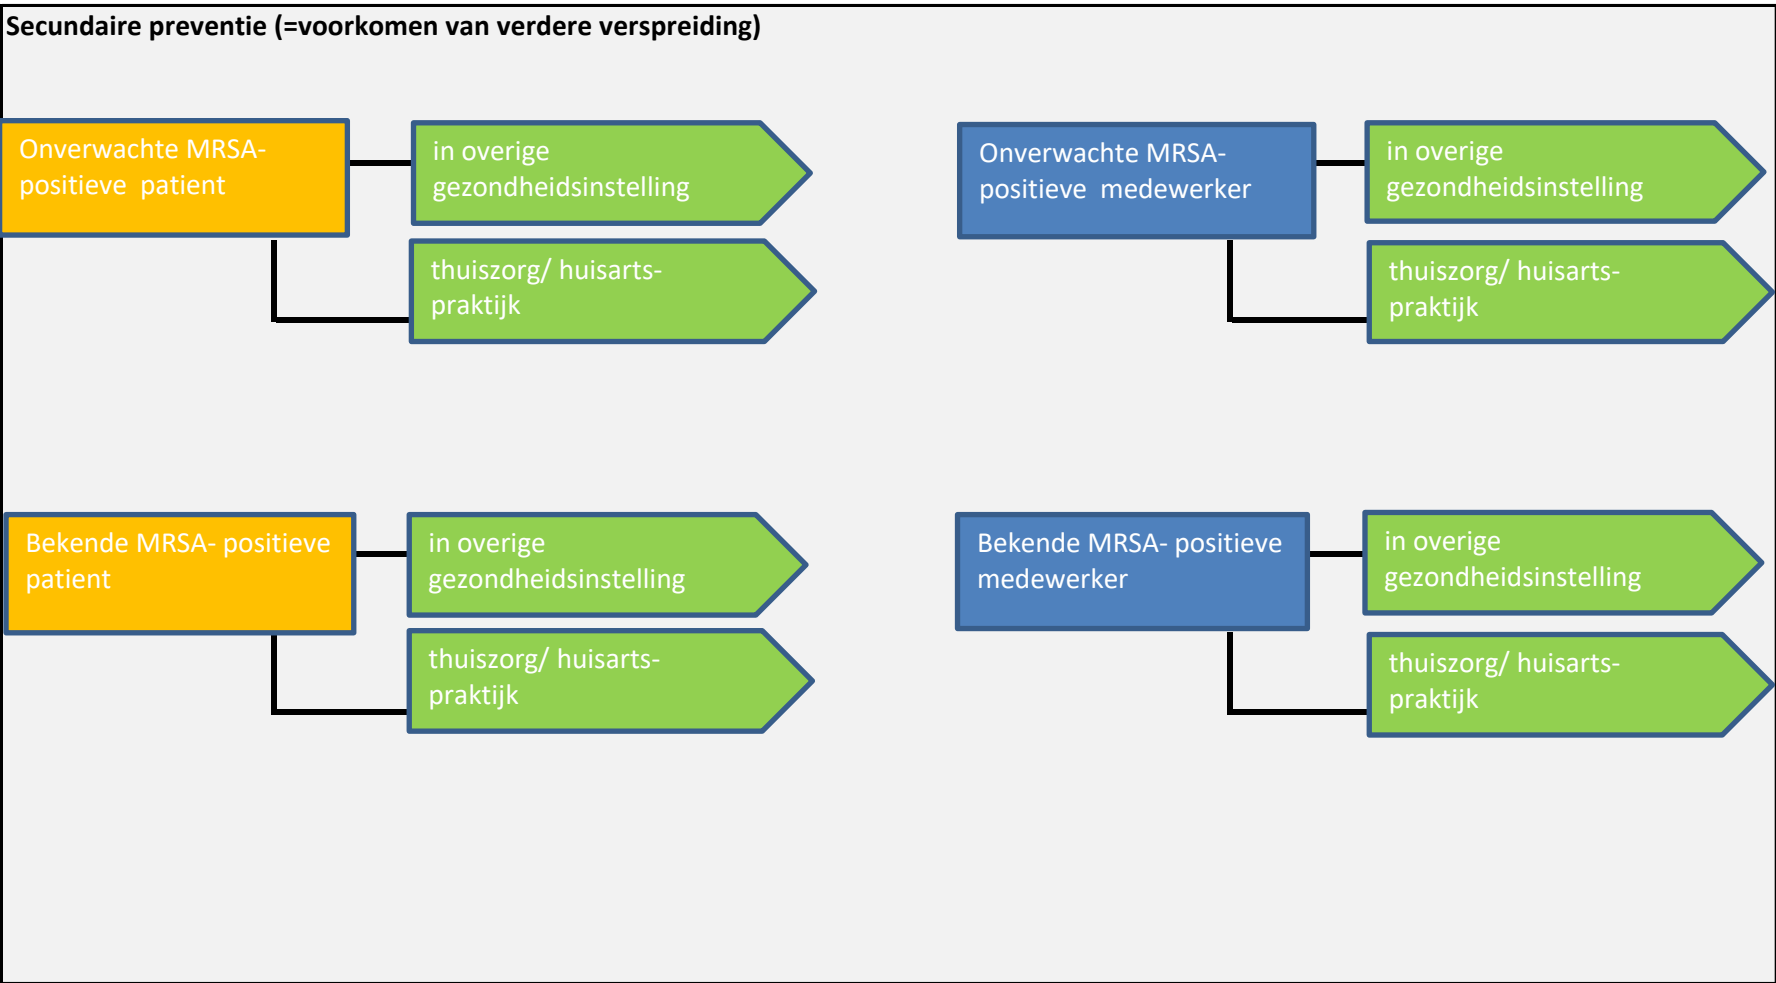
Secundaire preventie (=voorkomen van verdere verspreiding)

Onverwachte MRSA-positieve patient

in overige gezondheidsinstelling

thuiszorg/ huisarts-praktijk

Onverwachte MRSA-positieve medewerker

in overige gezondheidsinstelling

thuiszorg/ huisarts-praktijk

Bekende MRSA- positieve patient

in overige gezondheidsinstelling

thuiszorg/ huisarts-praktijk

Bekende MRSA- positieve medewerker

in overige gezondheidsinstelling

thuiszorg/ huisarts-praktijk